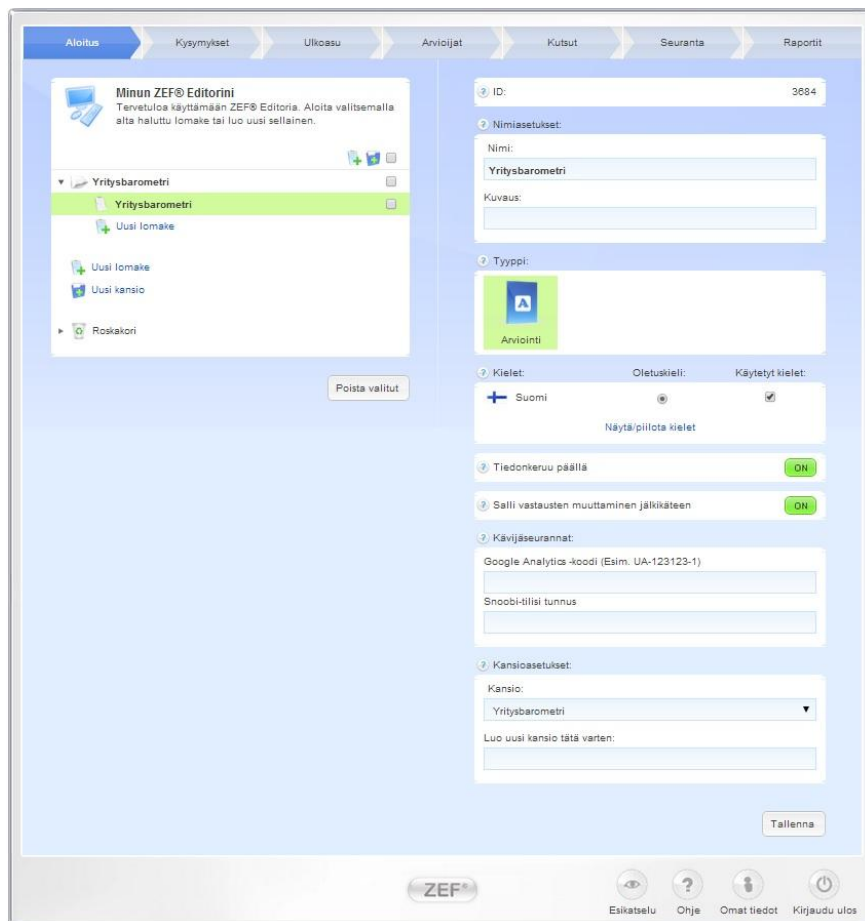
Aloitus Kysymykset Ulkoasu Arvioijat Kutsut Seuranta Raportit

Minun ZEF® Editorini
Tervetuloa käyttämään ZEF® Editoria. Aloita valitsemalla alta haluttu lomake tai luo uusi sellainen.

Yritysbarometri
Yritysbarometri
Uusi lomake

Uusi lomake
Uusi kansio

Roskakori

Poista valitut

ID: 3684

Nimiasetukset:
Nimi:
Yritysbarometri
Kuvaus:

Tyyppi:
A
Arviointi

Kielet: Oletuskieli: Käytetyt kielet:
Suomi
Näytä/piilota kielet

Tiedonkeruu päällä ON

Salli vastausten muuttaminen jälkikäteen ON

Kävijäseurannat:
Google Analytics -koodi (Esim. UA-123123-1)
Snoobi-tilisi tunnus

Kansioasetukset:
Kansio:
Yritysbarometri
Luo uusi kansio tätä varten:

Tallenna

ZEF®

Esikatselu Ohje Omat tiedot Kirjaudu ulos